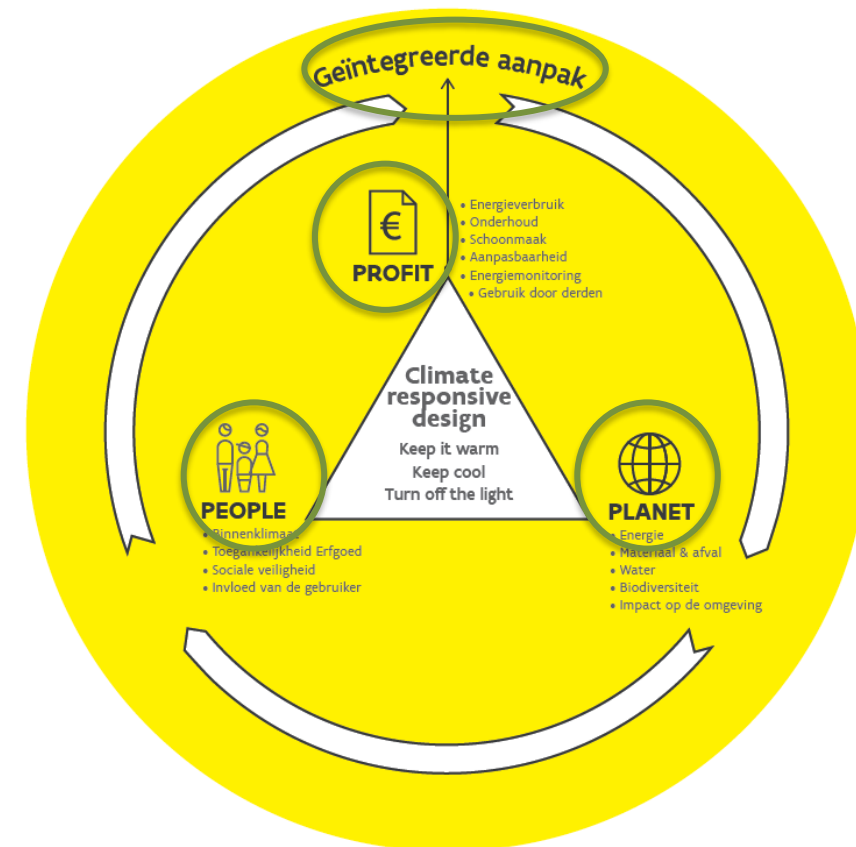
Geïntegreerde aanpak

€
PROFIT

• Energieverbruik
• Onderhoud
• Schoonmaak
• Aanpasbaarheid
• Energiemonitoring
• Gebruik door derden

Climate responsive design

Keep it warm
Keep cool
Turn off the light

PEOPLE

• Binnenklimaat
• Toegankelijkheid Erfgoed
• Sociale veiligheid
• Invloed van de gebruiker

PLANET

• Energie
• Materiaal & afval
• Water
• Biodiversiteit
• Impact op de omgeving